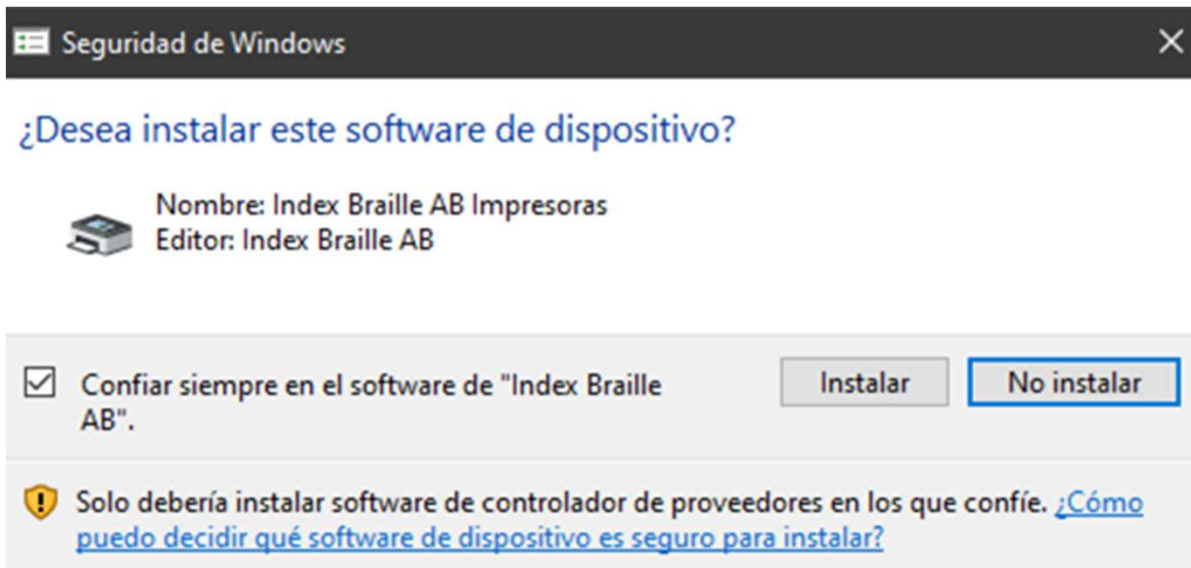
Seguridad de Windows

¿Desea instalar este software de dispositivo?

Nombre: Index Braille AB Impresoras
Editor: Index Braille AB

Confiar siempre en el software de "Index Braille AB".

Instalar

No instalar

Solo debería instalar software de controlador de proveedores en los que confíe. ¿Cómo puedo decidir qué software de dispositivo es seguro para instalar?